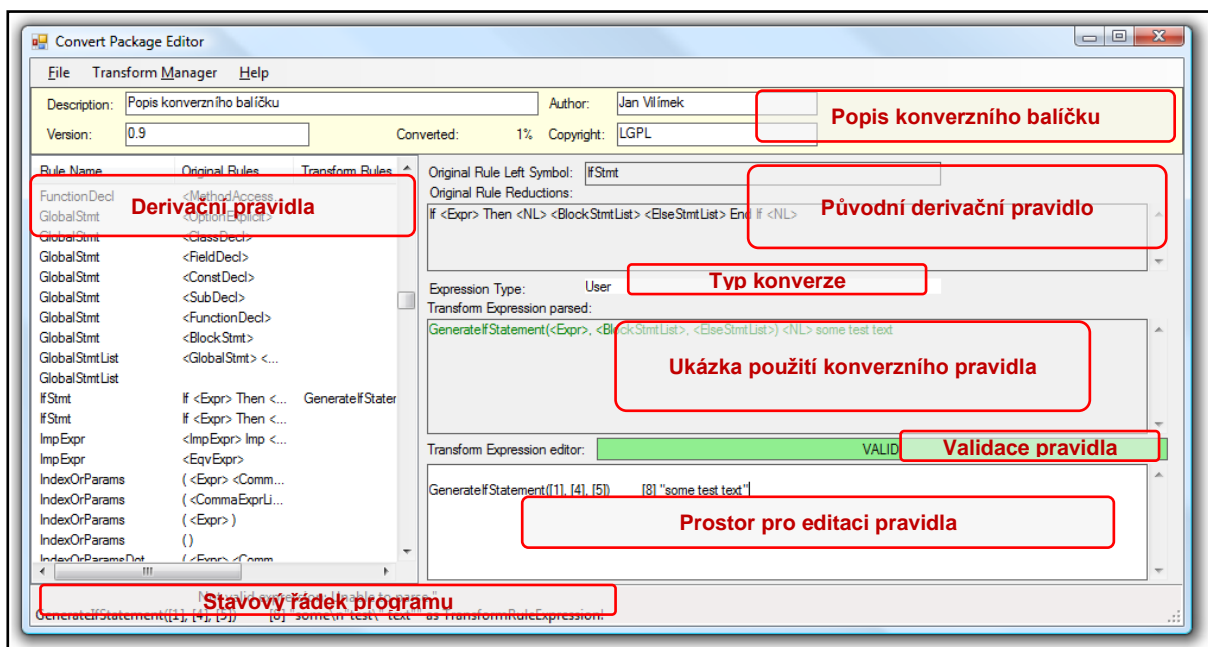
Convert Package Editor

File Transform Manager Help

Description: Popis konverzního balíčku
Version: 0.9
Converted: 1%
Author: Jan Vilímek
Copyright: LGPL

Popis konverzního balíčku

| Rule Name | Original Rules | Transform Rules |
|---|---|---|
| FunctionDecl | <MethodAccess... | |
| GlobalStmt | <OptionExplicit> | |
| GlobalStmt | <ClassDecl> | |
| GlobalStmt | <FieldDecl> | |
| GlobalStmt | <ConstDecl> | |
| GlobalStmt | <SubDecl> | |
| GlobalStmt | <FunctionDecl> | |
| GlobalStmt | <BlockStmt> | |
| GlobalStmtList | <GlobalStmt> <... | |
| GlobalStmtList | | |
| IfStmt | If <Expr> Then <... | GenerateIfStater |
| IfStmt | If <Expr> Then <... | |
| ImpExpr | <ImpExpr> Imp <... | |
| ImpExpr | <EqvExpr> | |
| IndexOrParams | ( <Expr> <Comm... | |
| IndexOrParams | ( <CommaExprLi... | |
| IndexOrParams | ( <Expr> ) | |
| IndexOrParams | ( ) | |
| IndexOrParamsDot | ( <Expr> <Comm... | |

Derivační pravidla

Original Rule Left Symbol: IfStmt
Original Rule Reductions:
If <Expr> Then <NL> <BlockStmtList> <ElseStmtList> End If <NL>

Původní derivační pravidlo

Expression Type: User

Typ konverze

Transform Expression parsed:
GenerateIfStatement(<Expr>, <BlockStmtList>, <ElseStmtList>) <NL> some test text

Ukázka použití konverzního pravidla

Transform Expression editor: VALID

Validace pravidla

GenerateIfStatement([1], [4], [5]) [8] "some test text"

Prostor pro editaci pravidla

No valid expression. Unable to parse "
GenerateIfStatement([1], [4], [5]) [8] some\n test \"text\" as TransformRuleExpression.

Stavový řádek programu